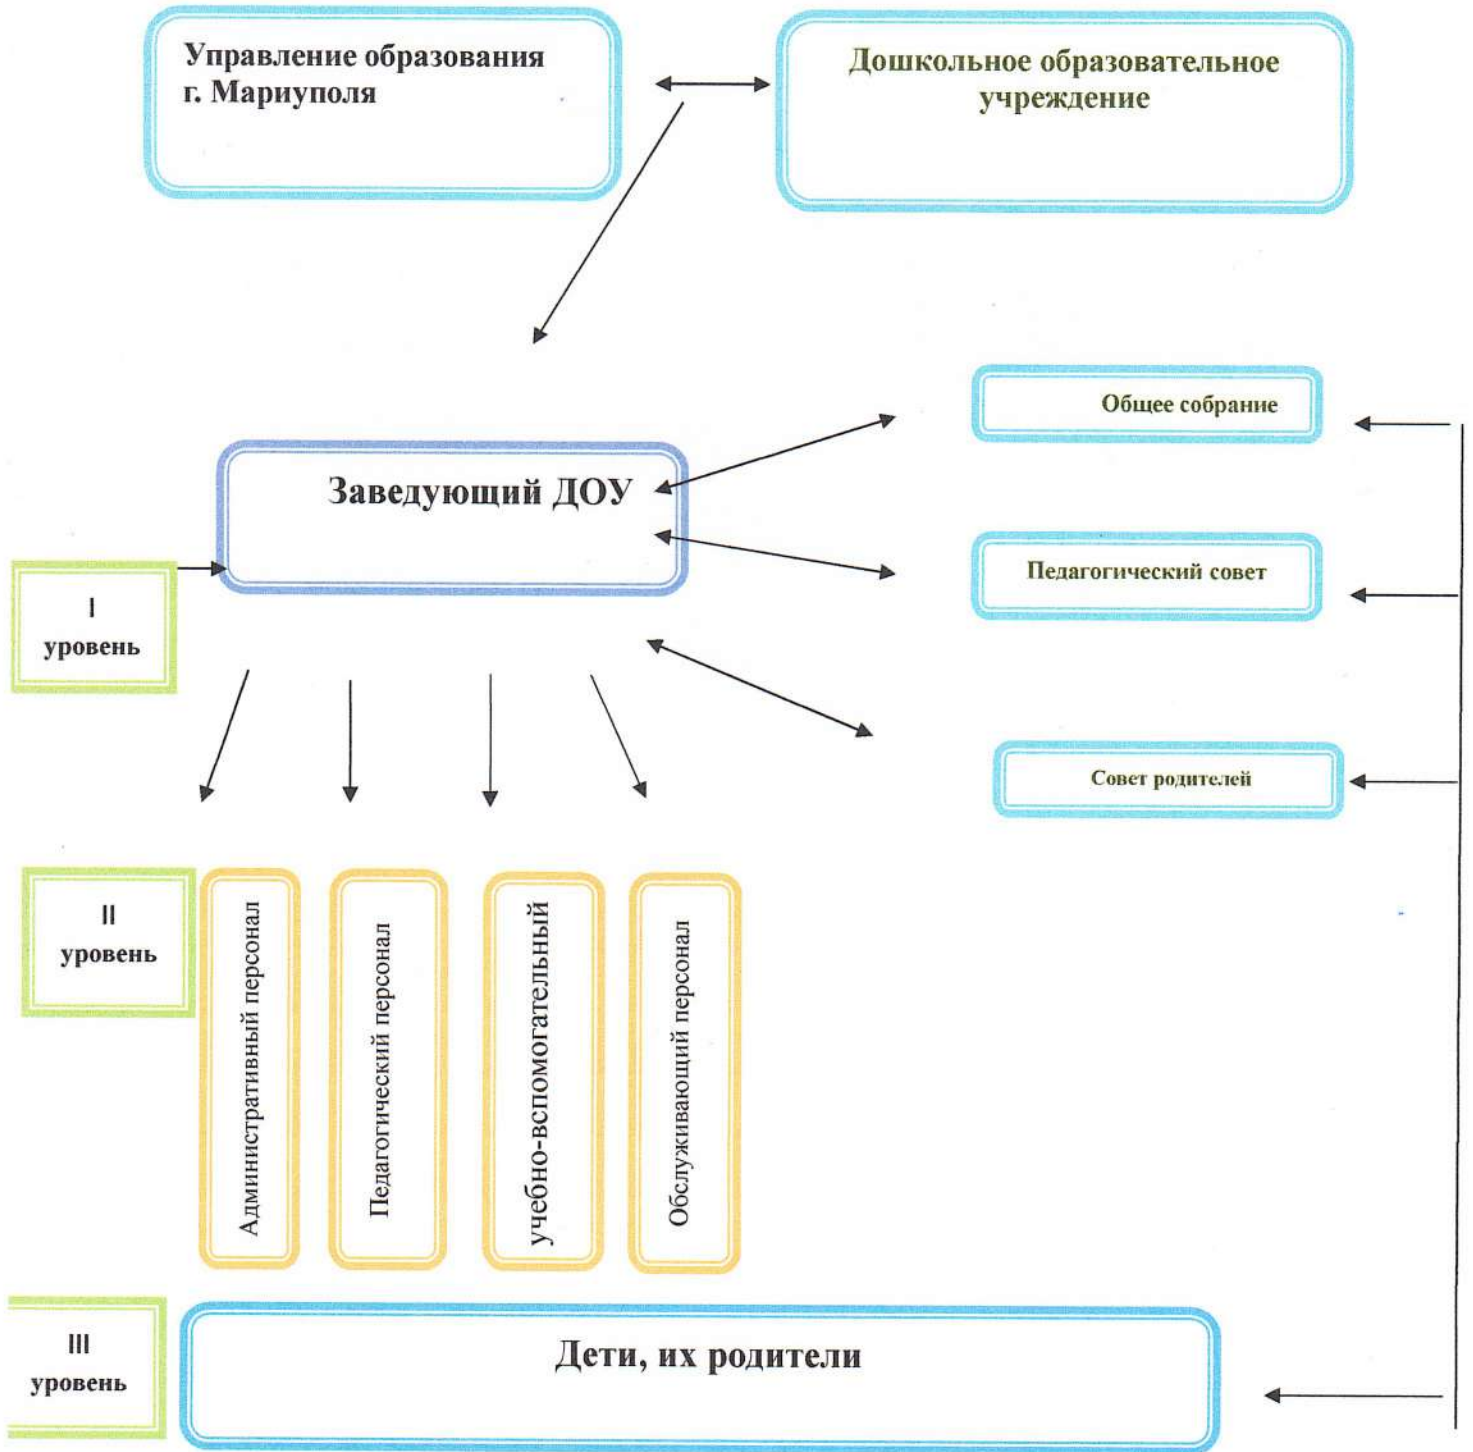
Управление образования г. Мариуполя

Дошкольное образовательное учреждение

Общее собрание

Заведующий ДОУ

Педагогический совет

I уровень

Совет родителей

II уровень

Административный персонал

Педагогический персонал

учебно-вспомогательный

Обслуживающий персонал

III уровень

Дети, их родители